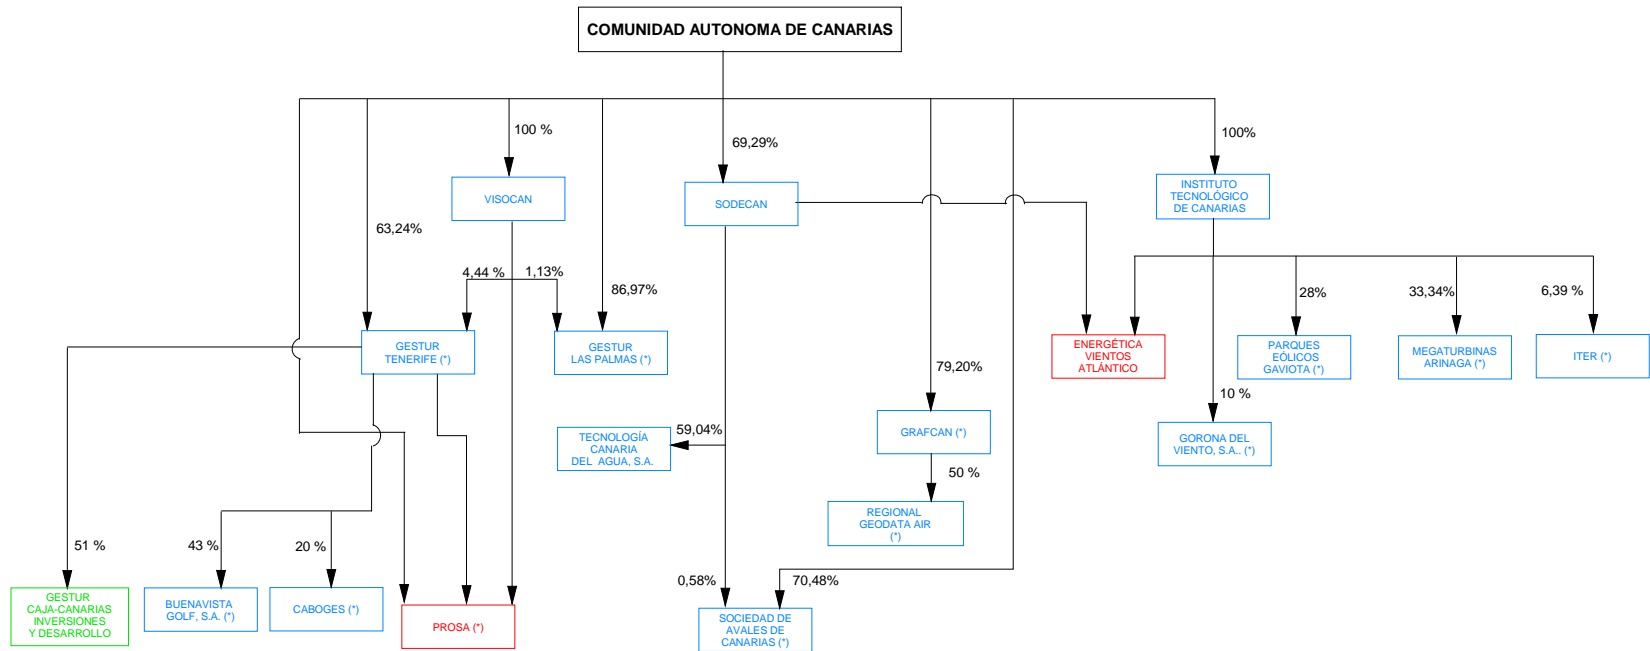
COMUNIDAD AUTONOMA DE CANARIAS

100 %

69,29%

100%

VISOCAN

SODECAN

INSTITUTO TECNOLÓGICO DE CANARIAS

63,24%

4,44 %

1,13%

86,97%

28%

33,34%

6,39 %

GESTUR TENERIFE (*)

GESTUR LAS PALMAS (*)

ENERGÉTICA VIENTOS ATLÁNTICO

PARQUES EÓLICOS GAVIOTA (*)

MEGATURBINAS ARINAGA (*)

ITER (*)

79,20%

10 %

TECNOLOGÍA CANARIA DEL AGUA, S.A.

59,04%

GRAFCAN (*)

GORONA DEL VIENTO, S.A.. (*)

50 %

REGIONAL GEODATA AIR (*)

51 %

43 %

20 %

0,58%

70,48%

GESTUR CAJA-CANARIAS INVERSIONES Y DESARROLLO

BUENAVISTA GOLF, S.A. (*)

CABOGES (*)

PROSA (*)

SOCIEDAD DE AVALES DE CANARIAS (*)